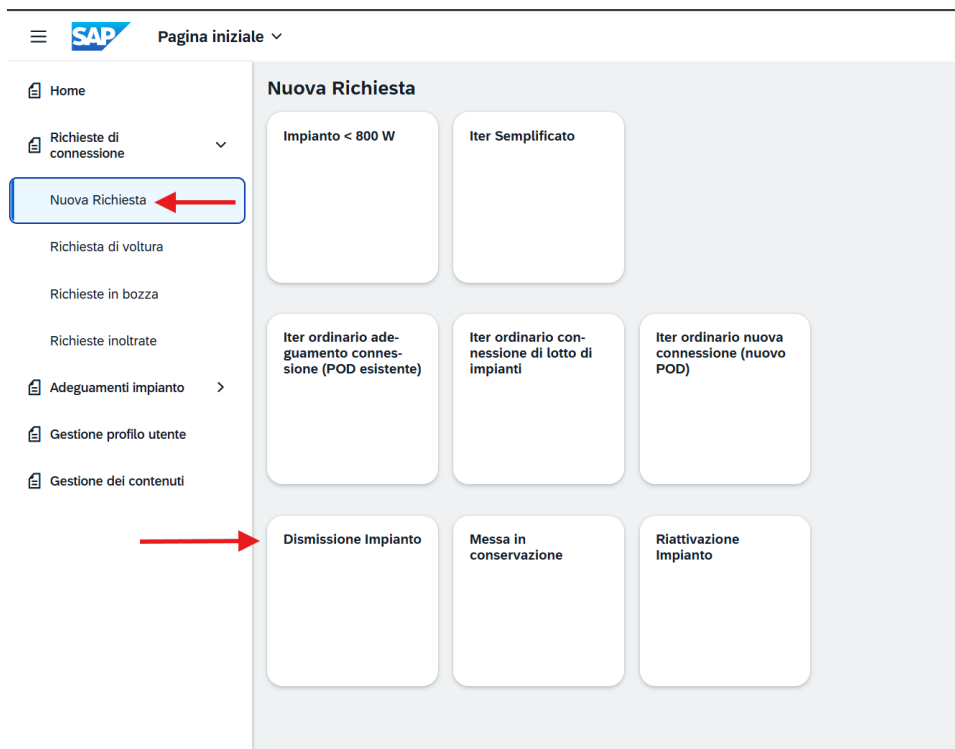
SAP Pagina iniziale

Home

Richieste di connessione

Nuova Richiesta

Richiesta di voltura

Richieste in bozza

Richieste inoltrate

Adeguamenti impianto

Gestione profilo utente

Gestione dei contenuti

Nuova Richiesta

Impianto < 800 W

Iter Semplificato

Iter ordinario adeguamento connessione (POD esistente)

Iter ordinario connessione di lotto di impianti

Iter ordinario nuova connessione (nuovo POD)

Dismissione Impianto

Messa in conservazione

Riattivazione Impianto